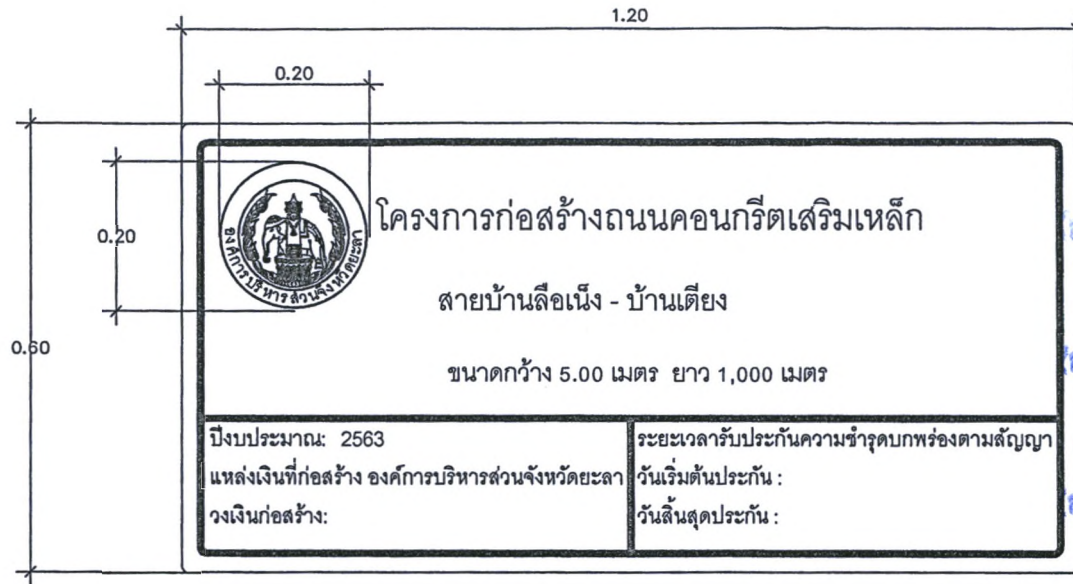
1.20

0.20

0.20

0.60

องค์การบริหารส่วนจังหวัดยะลา

โครงการก่อสร้างถนนคอนกรีตเสริมเหล็ก

สายบ้านลือเน็ง - บ้านเตียง

ขนาดกว้าง 5.00 เมตร ยาว 1,000 เมตร

| | |
|---|---|
| ปีงบประมาณ: 2563 | ระยะเวลารับประกันความชำรุดบกพร่องตามสัญญา |
| แหล่งเงินที่ก่อสร้าง องค์การบริหารส่วนจังหวัดยะลา | วันเริ่มต้นประกัน : |
| วงเงินก่อสร้าง: | วันสิ้นสุดประกัน : |